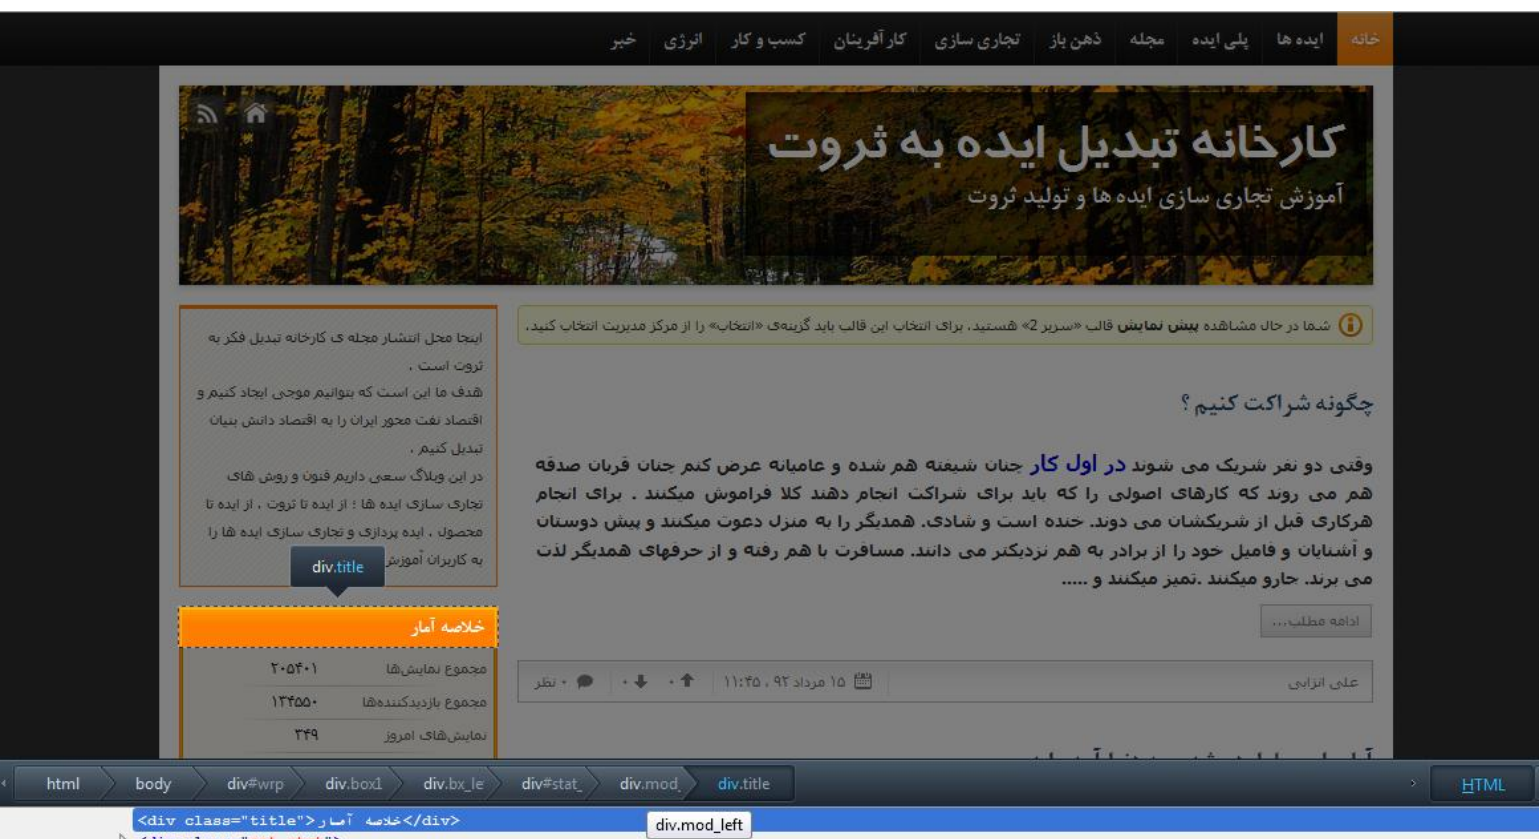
خانه ایده ها پلی ایده مجله ذهن باز تجاری سازی کارآفرینان کسب و کار انرژی خبر

کارخانه تبدیل ایده به ثروت

آموزش تجاری سازی ایده ها و تولید ثروت

شما در حال مشاهده **پیش نمایش** قالب «سربرز 2» هستید. برای انتخاب این قالب باید گزینه‌ی «انتخاب» را از مرکز مدیریت انتخاب کنید.

چگونه شراکت کنیم ؟

وقتی دو نفر شریک می شوند در اول کار جنان شیفته هم شده و عامیانه عرض کنم جنان قربان صدقه هم می روند که کارهای اصولی را که باید برای شراکت انجام دهند کلا فراموش میکنند . برای انجام هرکاری قبل از شریکشان می دوند. خنده است و شادی. همدیگر را به منزل دعوت میکنند و پیش دوستان و آشنایان و فامیل خود را از برادر به هم نزدیکتر می دانند. مسافرت با هم رفته و از حرفهای همدیگر لذت می برند. جارو میکنند .تمیز میکنند و .....

ادامه مطلب...

علی انزابی ۱۵ مرداد ۹۲ ، ۱۱:۴۵ ۰ ۰ ۰ نظر

اینجا محل انتشار مجله ی کارخانه تبدیل فکر به ثروت است .
هدف ما این است که بتوانیم موجی ایجاد کنیم و اقتصاد نفت محور ایران را به اقتصاد دانش بنیان تبدیل کنیم .
در این وبلاگ سعی داریم فنون و روش های تجاری سازی ایده ها ؛ از ایده تا ثروت ، از ایده تا محصول ، ایده پردازی و تجاری سازی ایده ها را به کاربران آموزش

div.title

خلاصه آمار

| مجموع نمایش‌ها | ۲۰۵۴۰۱ |
|---|---|
| مجموع بازدیدکننده‌ها | ۱۳۴۵۵۰ |
| نمایش‌های امروز | ۳۴۹ |

html body div#wrp div.box1 div.bx_le div#stat_ div.mod_ div.title HTML

<div class="title">خلاصه آمار</div>

div.mod_left